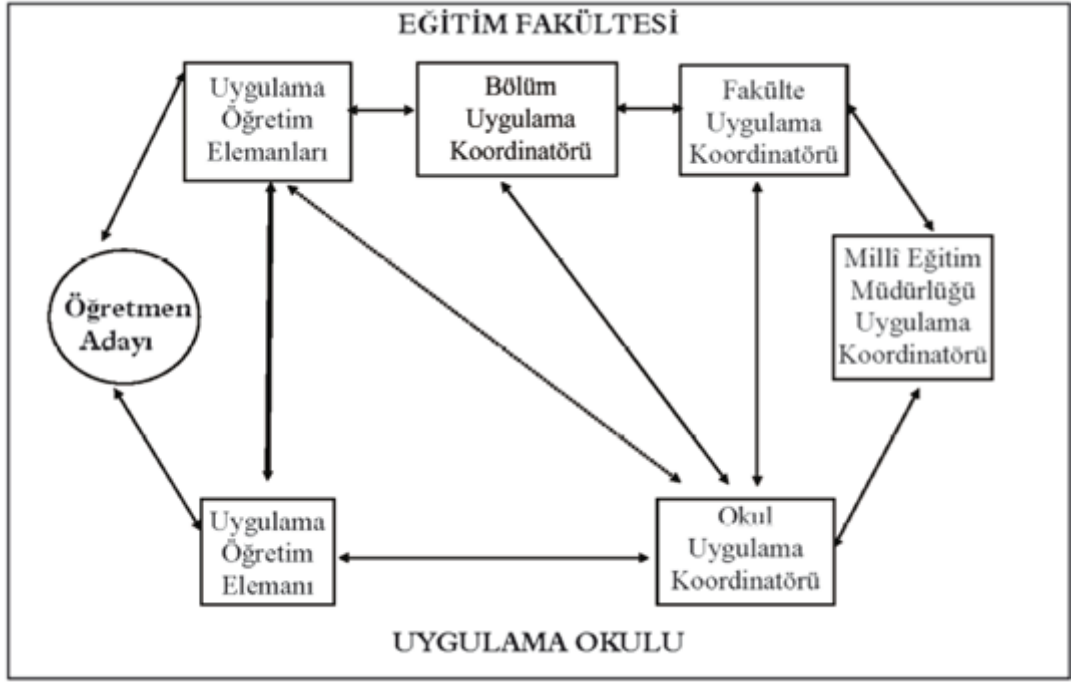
EĞİTİM FAKÜLTESİ

Uygulama Öğretim Elemanları

Bölüm Uygulama Koordinatörü

Fakülte Uygulama Koordinatörü

Öğretmen Adayı

Millî Eğitim Müdürlüğü Uygulama Koordinatörü

Uygulama Öğretim Elemanı

Okul Uygulama Koordinatörü

UYGULAMA OKULU